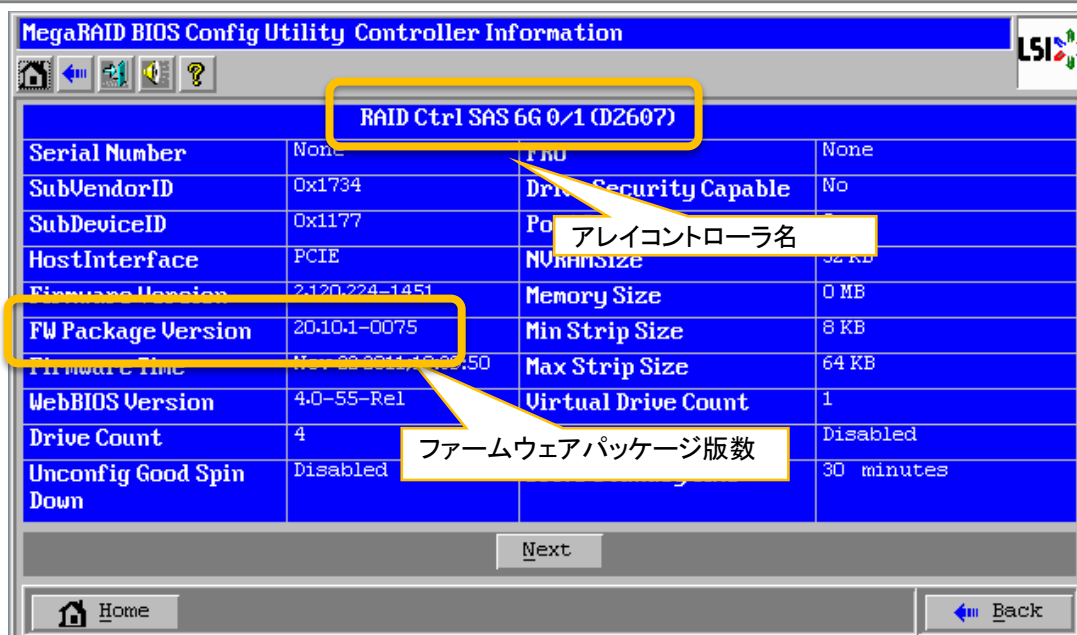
MegaRAID BIOS Config Utility Controller Information

LSI

RAID Ctrl SAS 6G 0/1 (D2607)

| | | | |
|---|---|---|---|
| Serial Number | None | FRU | None |
| SubVendorID | 0x1734 | Dri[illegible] Security Capable | No |
| SubDeviceID | 0x1177 | Po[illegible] | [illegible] |
| HostInterface | PCIE | NVRAM Size | 32 KB |
| Firmware Version | 2.120.224-1451 | Memory Size | 0 MB |
| FW Package Version | 20.10.1-0075 | Min Strip Size | 8 KB |
| Firmware Time | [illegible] | Max Strip Size | 64 KB |
| WebBIOS Version | 4.0-55-Rel | Virtual Drive Count | 1 |
| Drive Count | 4 | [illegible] | Disabled |
| Unconfig Good Spin Down | Disabled | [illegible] | 30 minutes |

アレイコントローラ名

ファームウェアパッケージ版数

Next

Home

Back